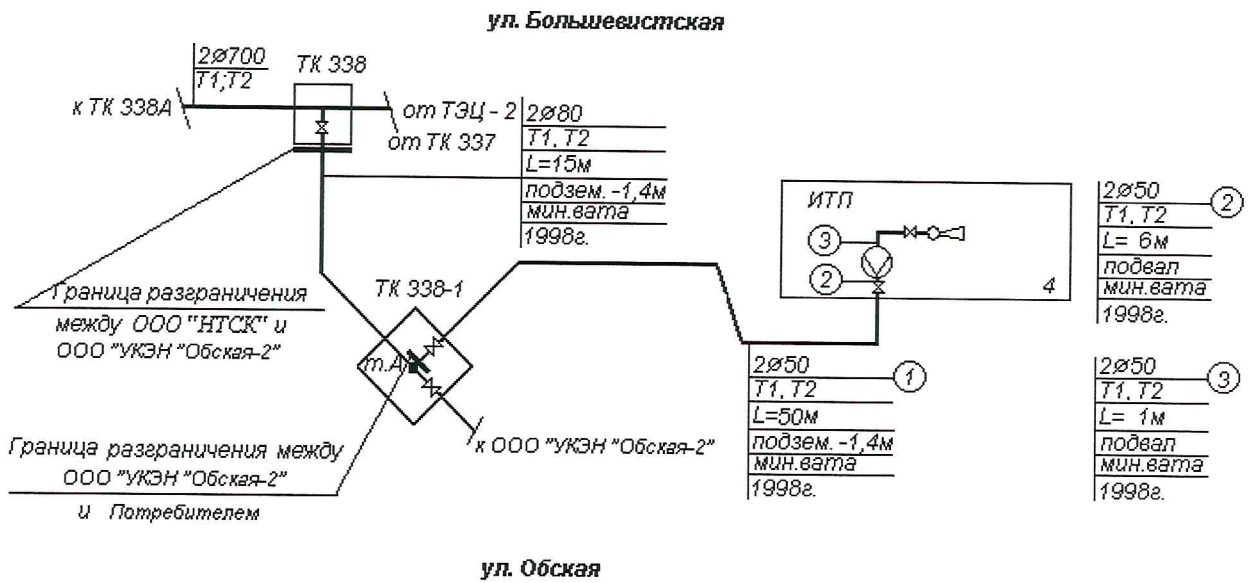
ул. Большевистская

2ø700
Т1;Т2

ТК 338

к ТК 338А

от ТЭЦ - 2
от ТК 337

2ø80
Т1, Т2
L=15м
подзем.-1,4м
мин.вата
1998г.

ИТП

2ø50
Т1, Т2
L= 6м
подвал
мин.вата
1998г.

③
②
4

Граница разграничения между ООО "НТСК" и ООО "УКЭН "Обская-2"

ТК 338-1

т.А

2ø50
Т1, Т2
L=50м
подзем.-1,4м
мин.вата
1998г.

①

2ø50
Т1, Т2
L= 1м
подвал
мин.вата
1998г.

③

Граница разграничения между ООО "УКЭН "Обская-2" и Потребителем

к ООО "УКЭН "Обская-2"

ул. Обская